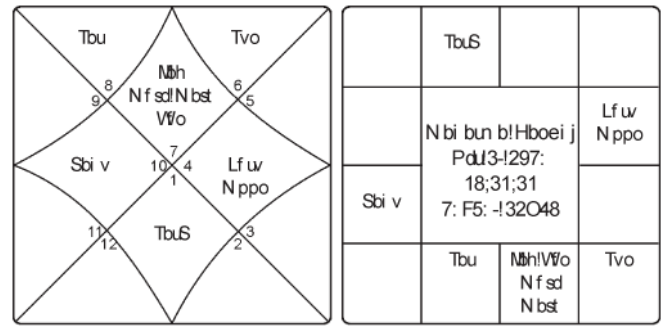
Tbu

Tvo

Mbh
N f sd!N bst
Wfo

8
9

6
5

7
10
4
1

Sbi v

Lf uv
N ppo

11
12

TbuS

3
2

TbuS

Lf uv
N ppo

N bi bun b!Hboei j
Pdu!3-!297:
18;31;31
7: F5: -!32O48

Sbi v

Tbu

Mbh!Wfo
N f sd
N bst

Tvo